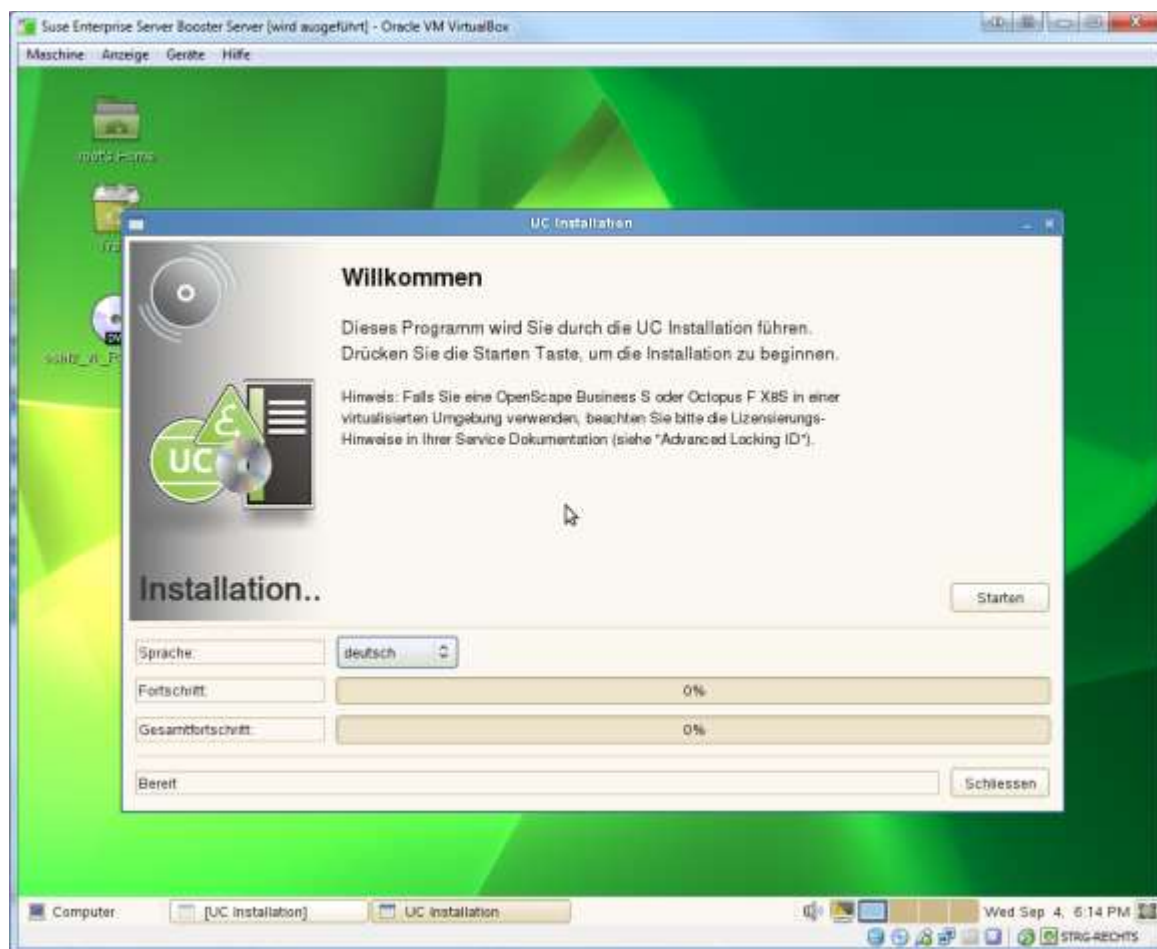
Suse Enterprise Server Booster Server [wird ausgeführt] - Oracle VM VirtualBox

Maschine Anzeige Geräte Hilfe

root's Home

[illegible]

UC Installation

Willkommen

Dieses Programm wird Sie durch die UC Installation führen. Drücken Sie die Starten Taste, um die Installation zu beginnen.

Hinweis: Falls Sie eine OpenScape Business S oder Octopus F X8S in einer virtualisierten Umgebung verwenden, beachten Sie bitte die Lizensierungs-Hinweise in Ihrer Service Dokumentation (siehe "Advanced Locking ID").

UC

Installation..

Starten

Sprache: deutsch

Fortschritt: 0%

Gesamtfortschritt: 0%

Bereit

Schliessen

Computer [UC Installation] UC Installation Wed Sep 4, 6:14 PM

STRG-RECHTS